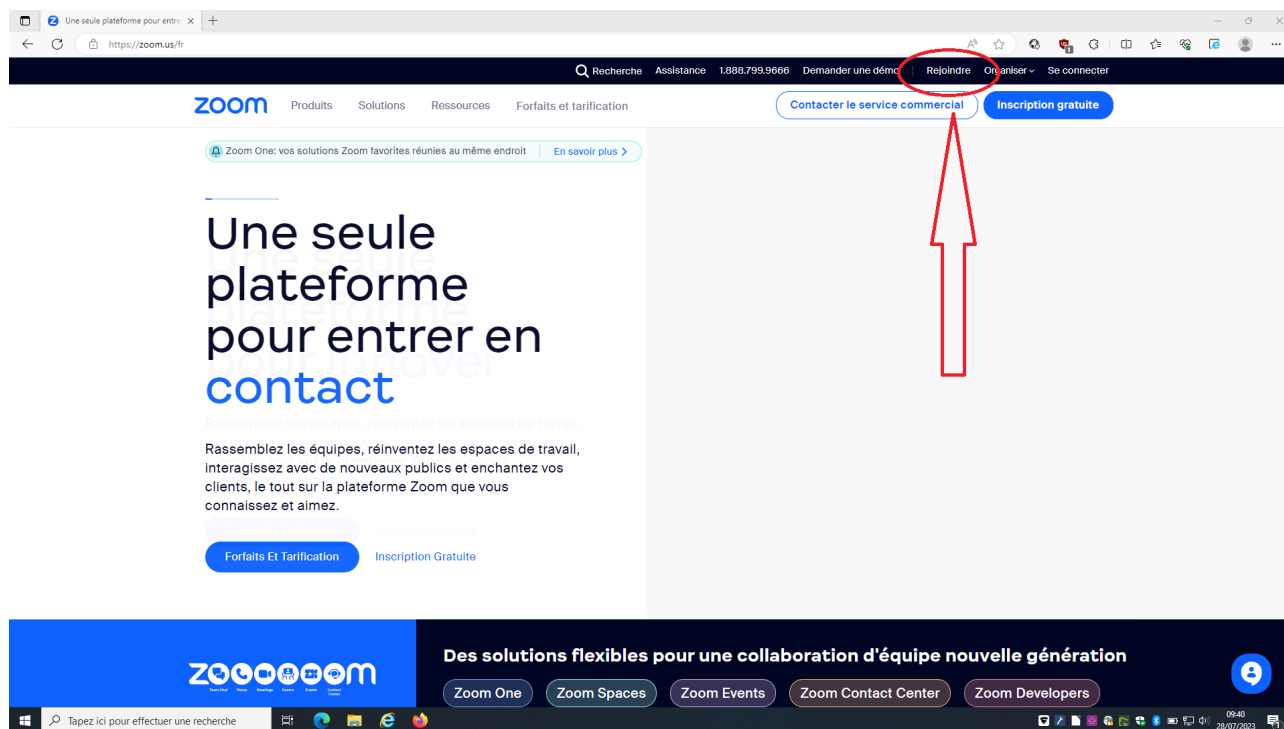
Une seule plateforme pour entre ×

https://zoom.us/fr

Recherche Assistance 1.888.799.9666 Demander une démo Rejoindre Organiser Se connecter

zoom Produits Solutions Ressources Forfaits et tarification Contacter le service commercial Inscription gratuite

Zoom One: vos solutions Zoom favorites réunies au même endroit En savoir plus >

Une seule plateforme pour entrer en contact

Rassemblez les équipes, réinventez les espaces de travail, interagissez avec de nouveaux publics et enchantez vos clients, le tout sur la plateforme Zoom que vous connaissez et aimez.

Forfaits Et Tarification Inscription Gratuite

zoom Team Chat Phone Meetings Rooms Events Contact Center

Des solutions flexibles pour une collaboration d'équipe nouvelle génération

Zoom One Zoom Spaces Zoom Events Zoom Contact Center Zoom Developers

Tapez ici pour effectuer une recherche

09:40 28/07/2023